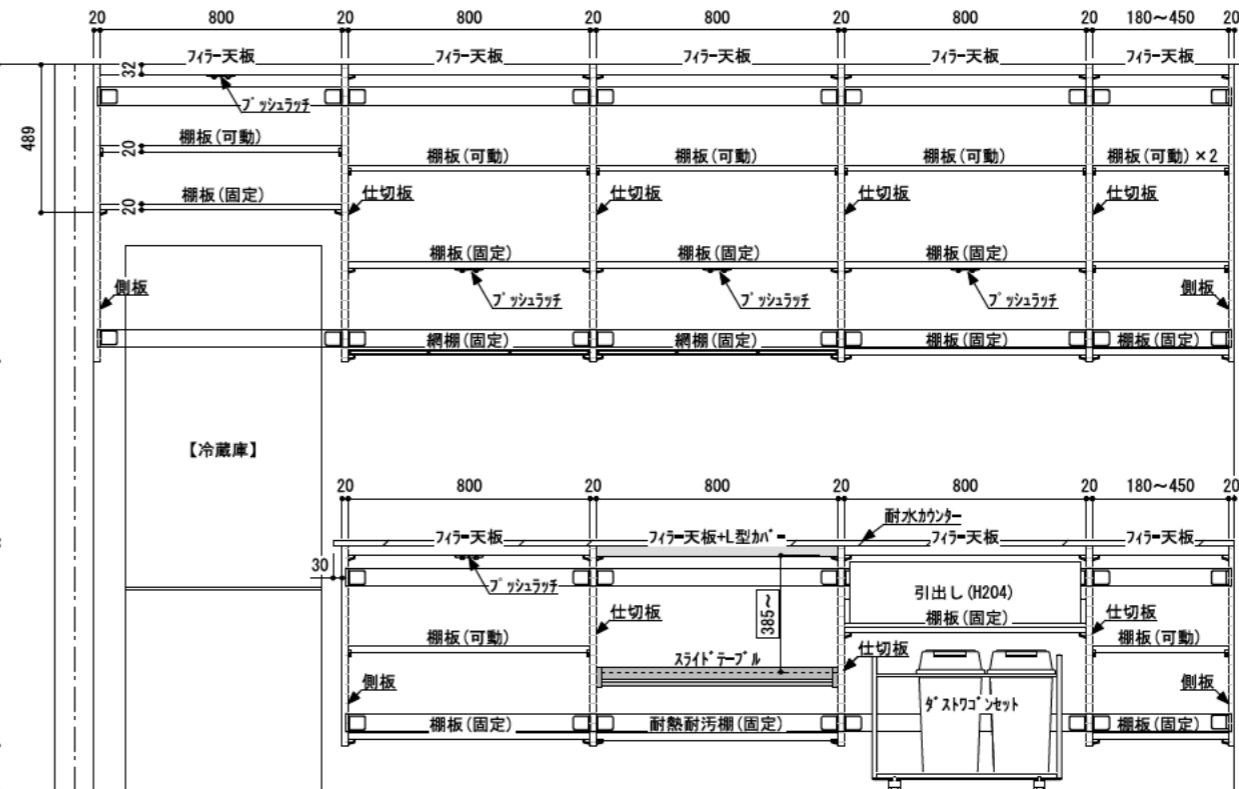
20 800 20 800 20 800 20 800 20 180～450 20

ﾌｨﾗｰ天板 ﾌｨﾗｰ天板 ﾌｨﾗｰ天板 ﾌｨﾗｰ天板 ﾌｨﾗｰ天板

32

ﾌﾟｯｼｭﾗｯﾁ

489

20 棚板(可動)

棚板(可動) 棚板(可動) 棚板(可動) 棚板(可動)×2

20 棚板(固定)

仕切板 仕切板 仕切板 仕切板

棚板(固定) 棚板(固定) 棚板(固定)

側板

ﾌﾟｯｼｭﾗｯﾁ ﾌﾟｯｼｭﾗｯﾁ ﾌﾟｯｼｭﾗｯﾁ

側板

網棚(固定) 網棚(固定) 棚板(固定) 棚板(固定)

【冷蔵庫】

20 800 20 800 20 800 20 180～450 20

耐水ｶｳﾝﾀｰ

ﾌｨﾗｰ天板 ﾌｨﾗｰ天板+L型ｶﾊﾞｰ ﾌｨﾗｰ天板 ﾌｨﾗｰ天板

30

ﾌﾟｯｼｭﾗｯﾁ

引出し(H204)

385～

仕切板 棚板(固定) 仕切板

棚板(可動) 棚板(可動)

ｽﾗｲﾄﾞﾃｰﾌﾞﾙ 仕切板

側板 ﾀﾞｽﾄﾜｺﾞﾝｾｯﾄ 側板

棚板(固定) 耐熱耐汚棚(固定) 棚板(固定)